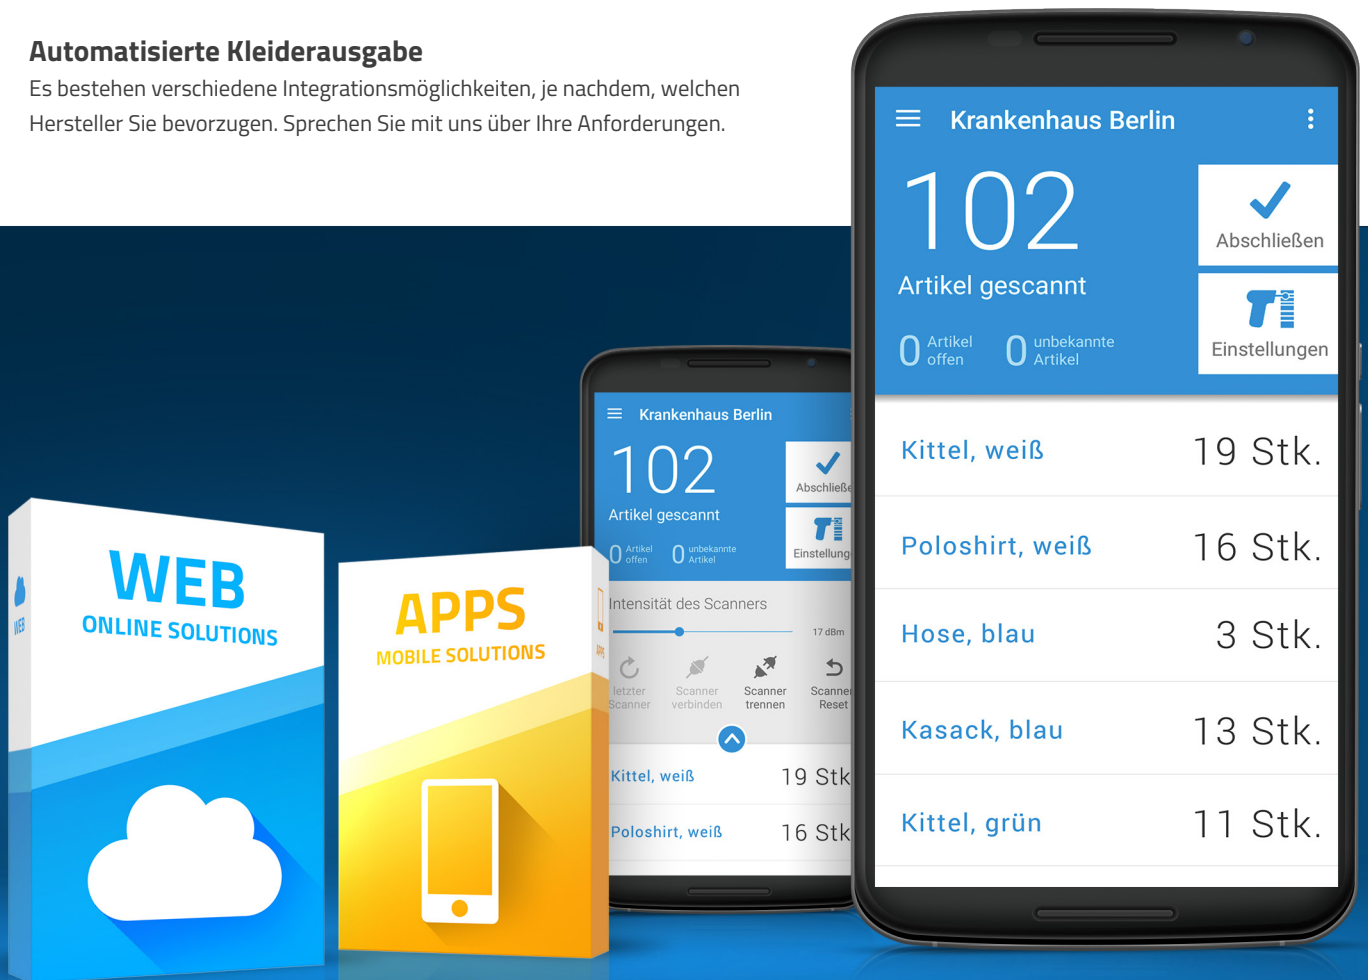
**Automatisierte Kleiderausgabe**

Es bestehen verschiedene Integrationsmöglichkeiten, je nachdem, welchen Hersteller Sie bevorzugen. Sprechen Sie mit uns über Ihre Anforderungen.

WEB
ONLINE SOLUTIONS

WEB

APPS
MOBILE SOLUTIONS

APPS

Krankenhaus Berlin

102
Artikel gescannt

0 Artikel offen
0 unbekannte Artikel

Abschließe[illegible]

Einstellung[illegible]

Intensität des Scanners

17 dBm

letzter Scanner
Scanner verbinden
Scanner trennen
Scanner Reset

Kittel, weiß 19 Stk

Poloshirt, weiß 16 Stk

Krankenhaus Berlin

102
Artikel gescannt

0 Artikel offen
0 unbekannte Artikel

Abschließen

Einstellungen

| | |
|---|---|
| Kittel, weiß | 19 Stk. |
| Poloshirt, weiß | 16 Stk. |
| Hose, blau | 3 Stk. |
| Kasack, blau | 13 Stk. |
| Kittel, grün | 11 Stk. |